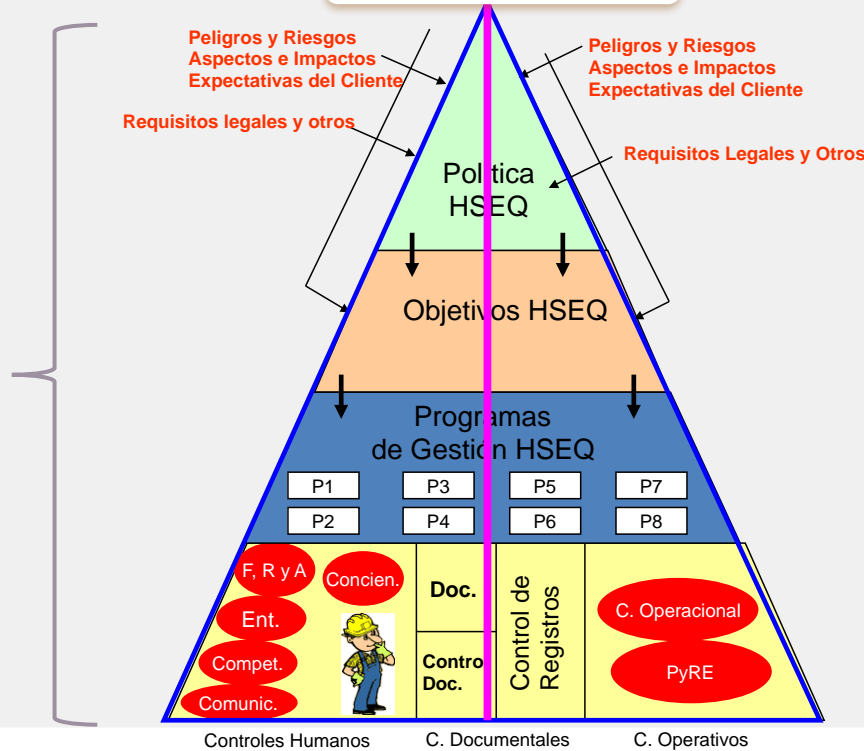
Peligros y Riesgos
Aspectos e Impactos
Expectativas del Cliente

Peligros y Riesgos
Aspectos e Impactos
Expectativas del Cliente

Requisitos legales y otros

Requisitos Legales y Otros

Política
HSEQ

Objetivos HSEQ

Programas
de Gestión HSEQ

| P1 | P3 | P5 | P7 |
|---|---|---|---|
| P2 | P4 | P6 | P8 |

F, R y A
Concien.
Ent.
Compet.
Comunic.

Doc.
Control
Doc.

Control de Registros

C. Operacional
PyRE

Controles Humanos
C. Documentales
C. Operativos